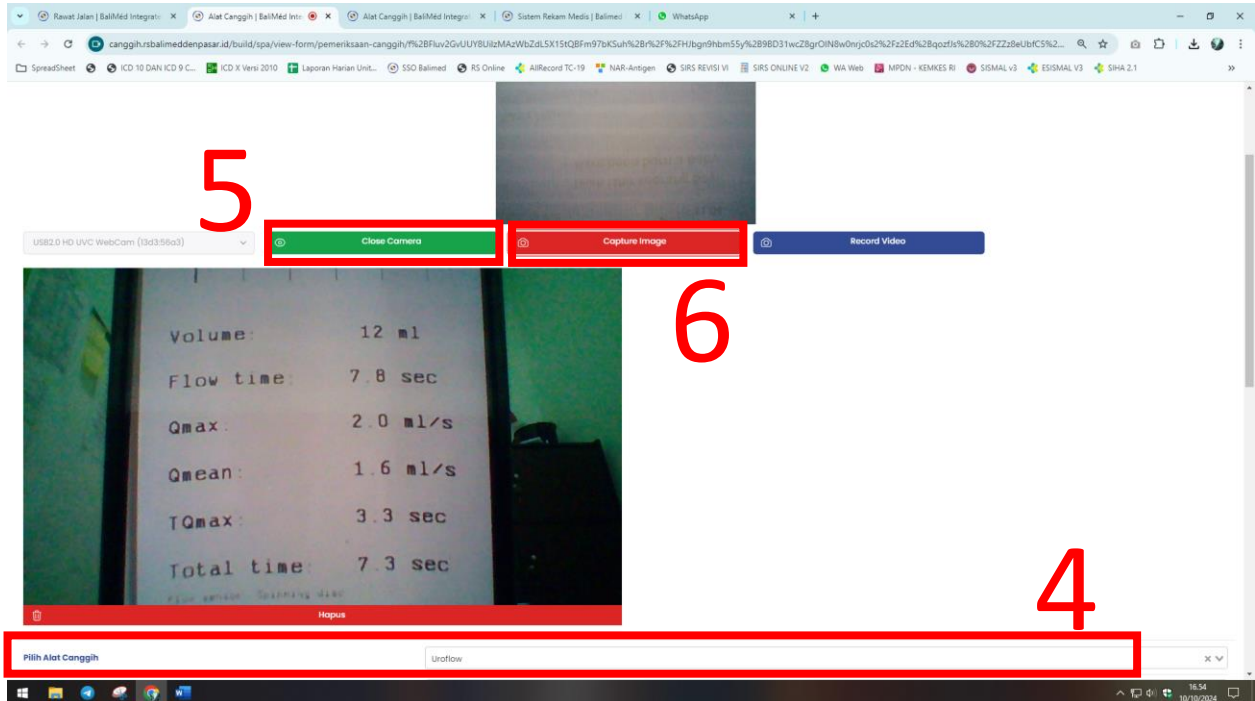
Rawat Jalan | BaliMéd Integrat ×
Alat Canggih | BaliMéd Inte ×
Alat Canggih | BaliMéd Integrat ×
Sistem Rekam Medis | Balimed ×
WhatsApp ×

canggih.rsbalimeddenpasar.id/build/spa/view-form/pemeriksaan-canggih/f%2BFluv2GvUUY8UilzMAzWbZdL5X15tQBFm97bKSuh%2Br%2FHJbgn9hbm55y%2B9BD31wcZ8grOIN8w0nrjc0s2%2Fz2Ed%2BqozfJs%2B0%2FZZz8eUbfC5%2...

SpreadSheet
ICD 10 DAN ICD 9 C...
ICD X Versi 2010
Laporan Harian Unit...
SSO Balimed
RS Online
AllRecord TC-19
NAR-Antigen
SIRS REVISI VI
SIRS ONLINE V2
WA Web
MPDN - KEMKES RI
SISMAL v3
ESISMAL V3
SIHA 2.1

5

USB2.0 HD UVC WebCam (13d3:56a3)

Close Camera

Capture Image

Record Video

6

Volume: 12 ml
Flow time: 7.8 sec
Qmax: 2.0 ml/s
Qmean: 1.6 ml/s
TQmax: 3.3 sec
Total time: 7.3 sec

Hapus

4

Pilih Alat Canggih

Uroflow

16.54
10/10/2024